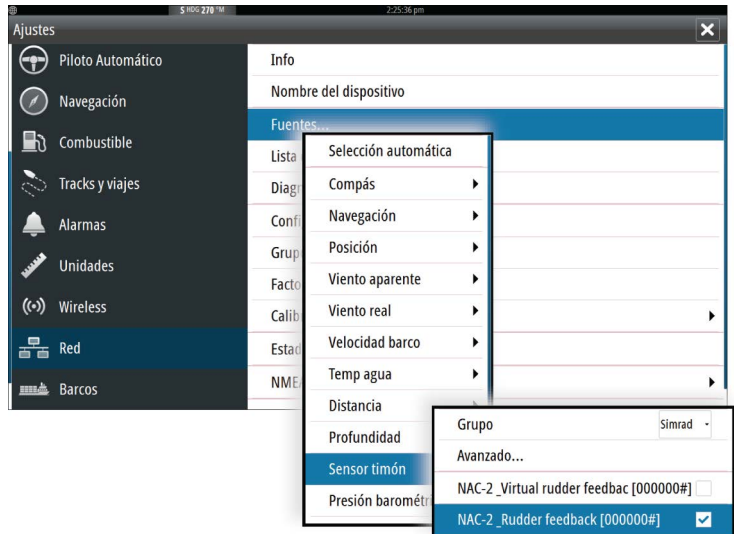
S HDG 270 °M
2:25:36 pm
Ajustes
Piloto Automático
Navegación
Combustible
Tracks y viajes
Alarmas
Unidades
Wireless
Red
Barcos

Info
Nombre del dispositivo
Fuentes...
Lista
Diagr
Confi
Grup
Facto
Calib
Estad
NMEA

Selección automática
Compás
Navegación
Posición
Viento aparente
Viento real
Velocidad barco
Temp agua
Distancia
Profundidad
Sensor timón
Presión barométr

Grupo
Simrad
Avanzado...
NAC-2 _Virtual rudder feedbac [000000#]
NAC-2 _Rudder feedback [000000#]